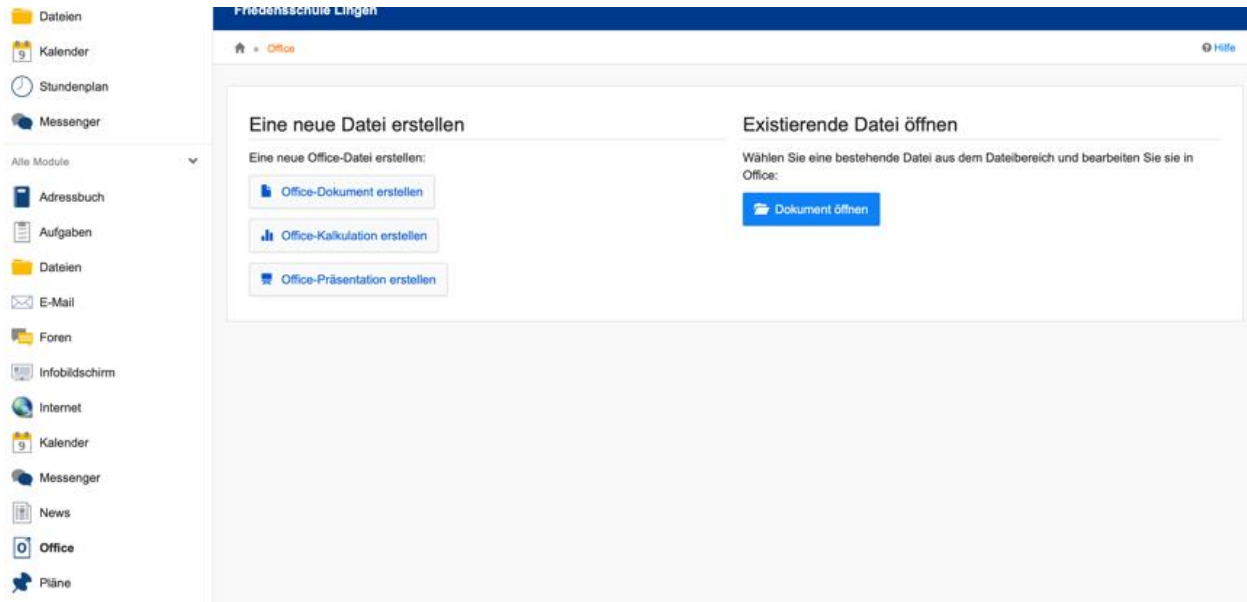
Dateien
Kalender
Stundenplan
Messenger
Alle Module
Adressbuch
Aufgaben
Dateien
E-Mail
Foren
Infobildschirm
Internet
Kalender
Messenger
News
Office
Pläne

Friedensschule Lingen

» Office

Hilfe

Eine neue Datei erstellen

Eine neue Office-Datei erstellen:

Office-Dokument erstellen

Office-Kalkulation erstellen

Office-Präsentation erstellen

Existierende Datei öffnen

Wählen Sie eine bestehende Datei aus dem Dateibereich und bearbeiten Sie sie in Office:

Dokument öffnen